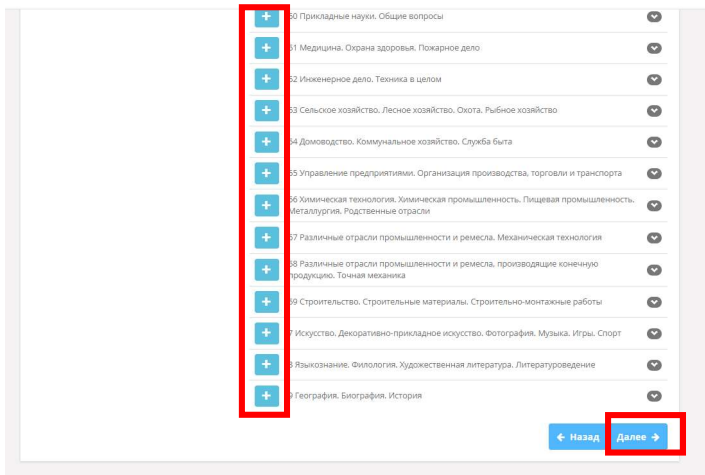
+ 60 Прикладные науки. Общие вопросы
+ 61 Медицина. Охрана здоровья. Пожарное дело
+ 62 Инженерное дело. Техника в целом
+ 63 Сельское хозяйство. Лесное хозяйство. Охота. Рыбное хозяйство
+ 64 Домоводство. Коммунальное хозяйство. Служба быта
+ 65 Управление предприятиями. Организация производства, торговли и транспорта
+ 66 Химическая технология. Химическая промышленность. Пищевая промышленность. Металлургия. Родственные отрасли
+ 67 Различные отрасли промышленности и ремесла. Механическая технология
+ 68 Различные отрасли промышленности и ремесла, производящие конечную продукцию. Точная механика
+ 69 Строительство. Строительные материалы. Строительно-монтажные работы
+ 7 Искусство. Декоративно-прикладное искусство. Фотография. Музыка. Игры. Спорт
+ 8 Языкознание. Филология. Художественная литература. Литературоведение
+ 9 География. Биография. История

← Назад
Далее →